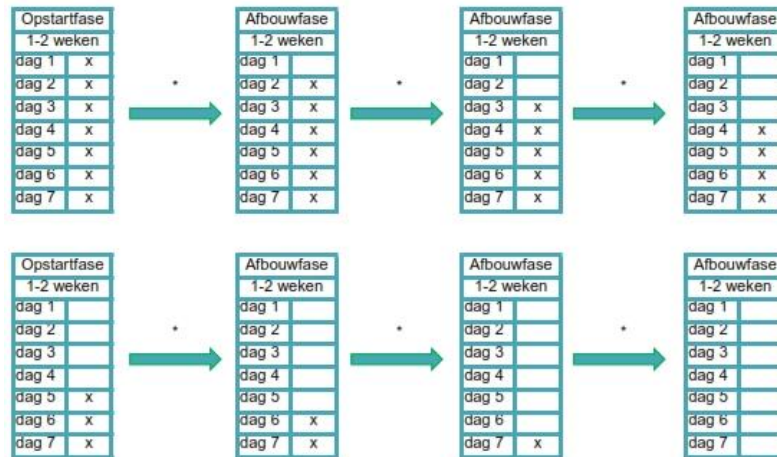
| Opstartfase | |
|---|---|
| 1-2 weken | |
| dag 1 | x |
| dag 2 | x |
| dag 3 | x |
| dag 4 | x |
| dag 5 | x |
| dag 6 | x |
| dag 7 | x |

| Afbouwfase | |
|---|---|
| 1-2 weken | |
| dag 1 | |
| dag 2 | x |
| dag 3 | x |
| dag 4 | x |
| dag 5 | x |
| dag 6 | x |
| dag 7 | x |

| Afbouwfase | |
|---|---|
| 1-2 weken | |
| dag 1 | |
| dag 2 | |
| dag 3 | x |
| dag 4 | x |
| dag 5 | x |
| dag 6 | x |
| dag 7 | x |

| Afbouwfase | |
|---|---|
| 1-2 weken | |
| dag 1 | |
| dag 2 | |
| dag 3 | |
| dag 4 | x |
| dag 5 | x |
| dag 6 | x |
| dag 7 | x |

| Opstartfase | |
|---|---|
| 1-2 weken | |
| dag 1 | |
| dag 2 | |
| dag 3 | |
| dag 4 | |
| dag 5 | x |
| dag 6 | x |
| dag 7 | x |

| Afbouwfase | |
|---|---|
| 1-2 weken | |
| dag 1 | |
| dag 2 | |
| dag 3 | |
| dag 4 | |
| dag 5 | |
| dag 6 | x |
| dag 7 | x |

| Afbouwfase | |
|---|---|
| 1-2 weken | |
| dag 1 | |
| dag 2 | |
| dag 3 | |
| dag 4 | |
| dag 5 | |
| dag 6 | |
| dag 7 | x |

| Afbouwfase | |
|---|---|
| 1-2 weken | |
| dag 1 | |
| dag 2 | |
| dag 3 | |
| dag 4 | |
| dag 5 | |
| dag 6 | |
| dag 7 | |